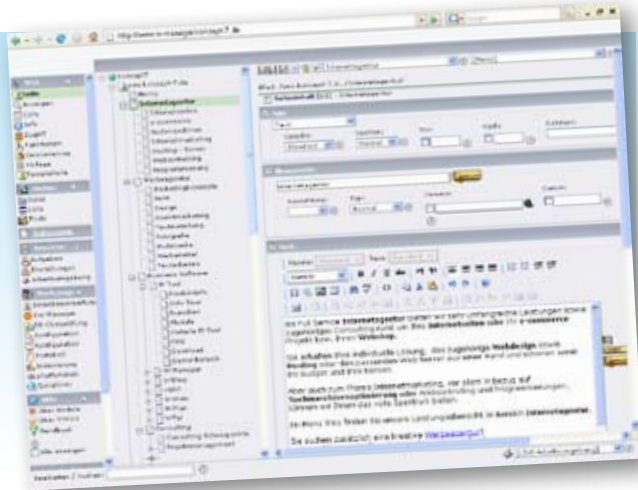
http://www.in-massage.com/page/?

Internetagentur

Internetagentur

Als Full Service Internetagentur bieten wir sehr umfangreiche Leistungen sowie Consulting rund um Ihre Internetseiten oder E-Commerce Projekt bzw. Ihren Webshop.

Sie suchen zusätzlich eine kreative Werbeagentur?